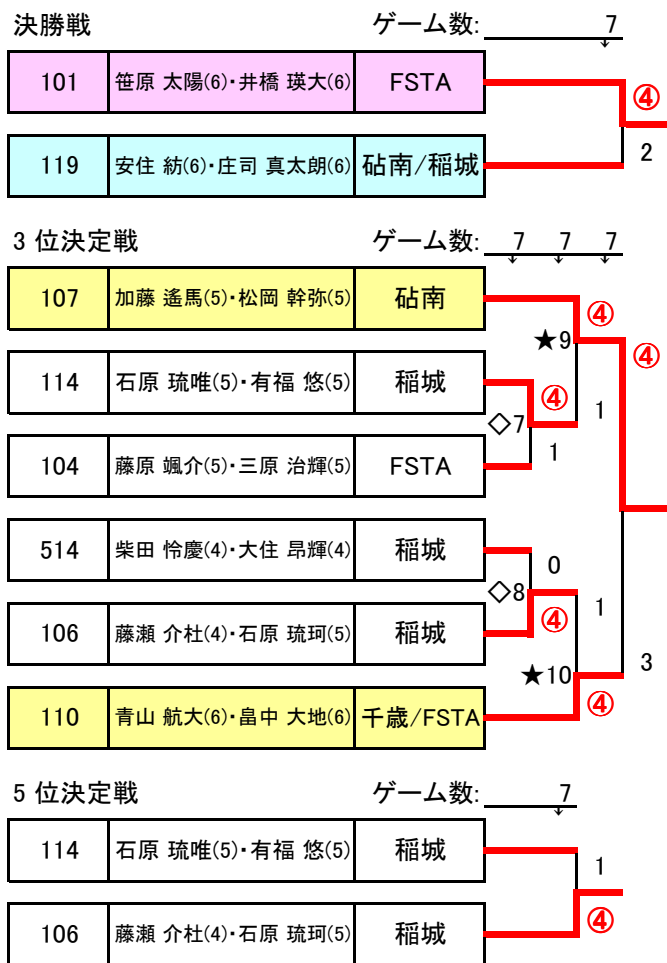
決勝戦 ゲーム数: 7

| 101 | 笹原 太陽(6)・井橋 瑛大(6) | FSTA |
|---|---|---|
| 119 | 安住 紡(6)・庄司 真太朗(6) | 砧南/稲城 |

④
2

3 位決定戦 ゲーム数: 7 7 7

| 107 | 加藤 遙馬(5)・松岡 幹弥(5) | 砧南 |
|---|---|---|
| 114 | 石原 琉唯(5)・有福 悠(5) | 稲城 |
| 104 | 藤原 颯介(5)・三原 治輝(5) | FSTA |
| 514 | 柴田 怜慶(4)・大住 昂輝(4) | 稲城 |
| 106 | 藤瀬 介杜(4)・石原 琉珂(5) | 稲城 |
| 110 | 青山 航大(6)・畠中 大地(6) | 千歳/FSTA |

④
★9
④
④
1
◇7
④
1
0
◇8
④
1
3
★10
④

5 位決定戦 ゲーム数: 7

| 114 | 石原 琉唯(5)・有福 悠(5) | 稲城 |
|---|---|---|
| 106 | 藤瀬 介杜(4)・石原 琉珂(5) | 稲城 |

1
④